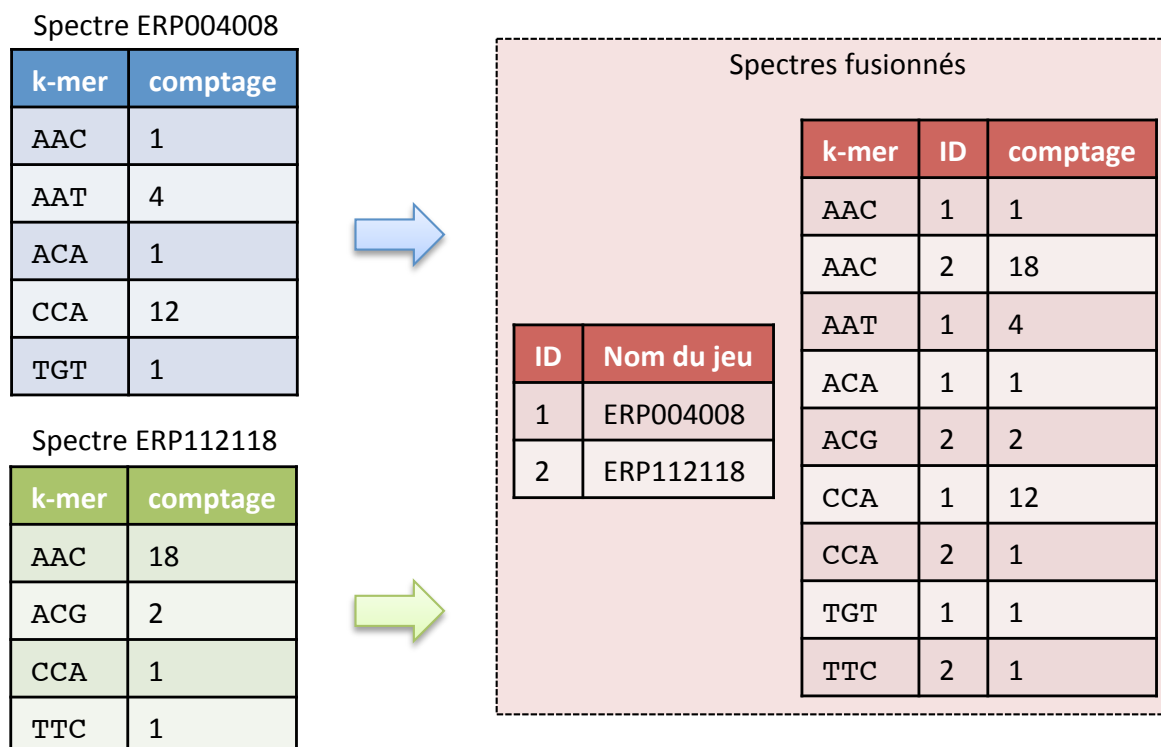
Spectre ERP004008

| k-mer | comptage |
|---|---|
| AAC | 1 |
| AAT | 4 |
| ACA | 1 |
| CCA | 12 |
| TGT | 1 |

Spectre ERP112118

| k-mer | comptage |
|---|---|
| AAC | 18 |
| ACG | 2 |
| CCA | 1 |
| TTC | 1 |

Spectres fusionnés

| ID | Nom du jeu |
|---|---|
| 1 | ERP004008 |
| 2 | ERP112118 |

| k-mer | ID | comptage |
|---|---|---|
| AAC | 1 | 1 |
| AAC | 2 | 18 |
| AAT | 1 | 4 |
| ACA | 1 | 1 |
| ACG | 2 | 2 |
| CCA | 1 | 12 |
| CCA | 2 | 1 |
| TGT | 1 | 1 |
| TTC | 2 | 1 |